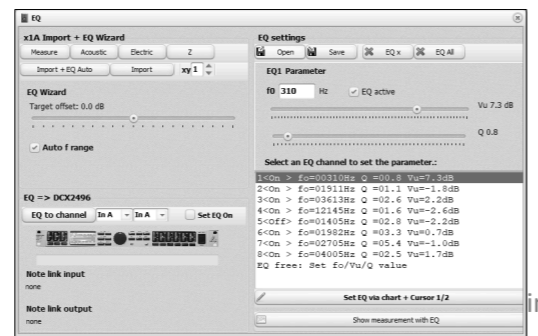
EQ

x1A Import + EQ Wizard

Measure Acoustic Electric Z

Import + EQ Auto Import xy 1

EQ Wizard

Target offset: 0.0 dB

Auto f range

EQ => DCX2496

EQ to channel In A In A Set EQ On

Note link input

none

Note link output

none

EQ settings

Open Save EQ x EQ All

EQ1 Parameter

f0 310 Hz EQ active

Vu 7.3 dB

Q 0.8

Select an EQ channel to set the parameter.:

1<On > fo=00310Hz Q =00.8 Vu=7.3dB
2<On > fo=01911Hz Q =01.1 Vu=-1.8dB
3<On > fo=03613Hz Q =02.6 Vu=2.2dB
4<On > fo=12145Hz Q =01.6 Vu=-2.6dB
5<Off> fo=01405Hz Q =02.8 Vu=-2.2dB
6<On > fo=01982Hz Q =03.3 Vu=0.7dB
7<On > fo=02705Hz Q =05.4 Vu=-1.0dB
8<On > fo=04005Hz Q =02.5 Vu=1.7dB
EQ free: Set fo/Vu/Q value

Set EQ via chart + Cursor 1/2

Show measurement with EQ